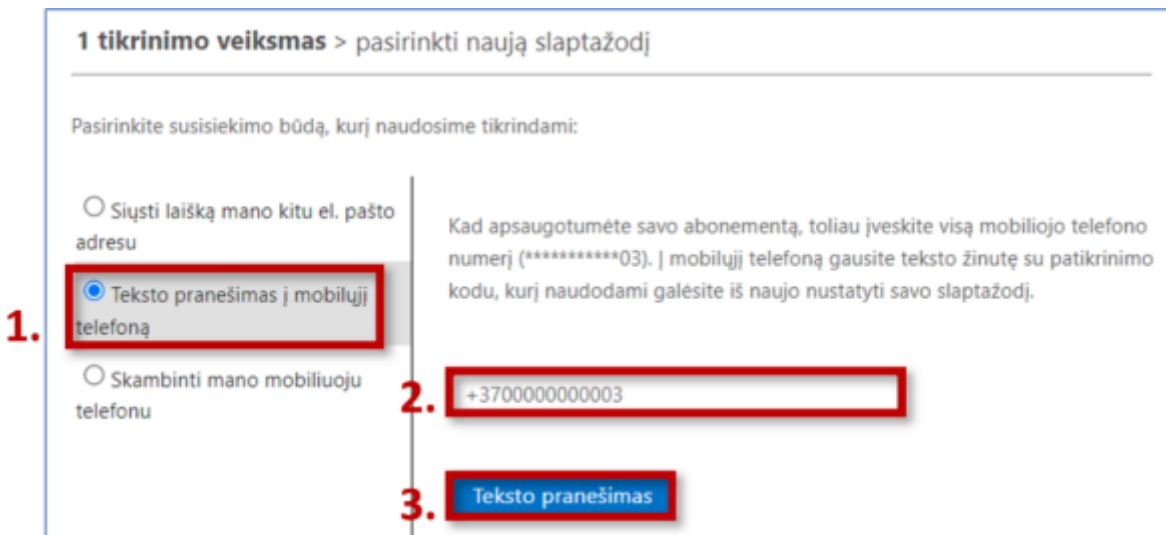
1 tikrinimo veiksmas > pasirinkti naują slaptažodį

Pasirinkite susisiekimo būdą, kurį naudosime tikrindami:

Siųsti laišką mano kitu el. pašto adresu

1. Teksto pranešimas į mobilųjį telefoną

Skambinti mano mobiliuoju telefonu

Kad apsaugotumėte savo abonementą, toliau įveskite visą mobiliojo telefono numerį (***********03). Į mobilųjį telefoną gausite teksto žinutę su patikrinimo kodu, kurį naudodami galėsite iš naujo nustatyti savo slaptažodį.

2. +3700000000003

3. Teksto pranešimas